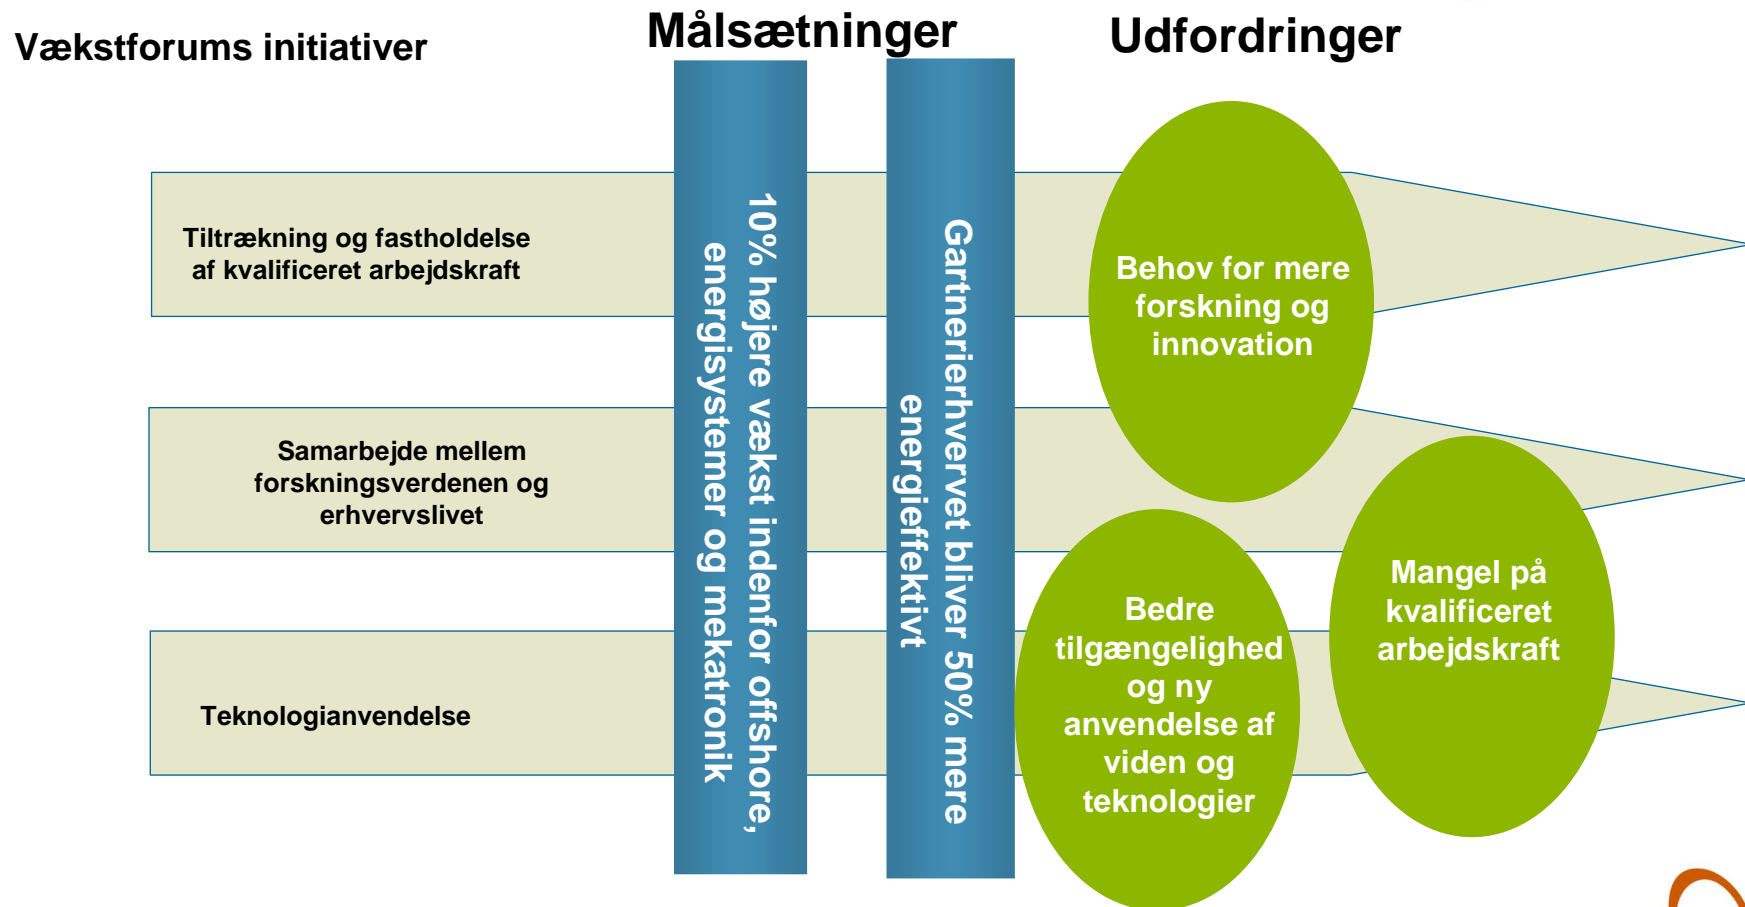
Vækstforums initiativer

Målsætninger

Udfordringer

Tiltrækning og fastholdelse af kvalificeret arbejdskraft

Samarbejde mellem forskningsverdenen og erhvervslivet

Teknologianvendelse

10% højere vækst indenfor offshore, energisystemer og mekatronik

Gartnerierhvervet bliver 50% mere energieffektivt

Behov for mere forskning og innovation

Bedre tilgængelighed og ny anvendelse af viden og teknologier

Mangel på kvalificeret arbejdskraft